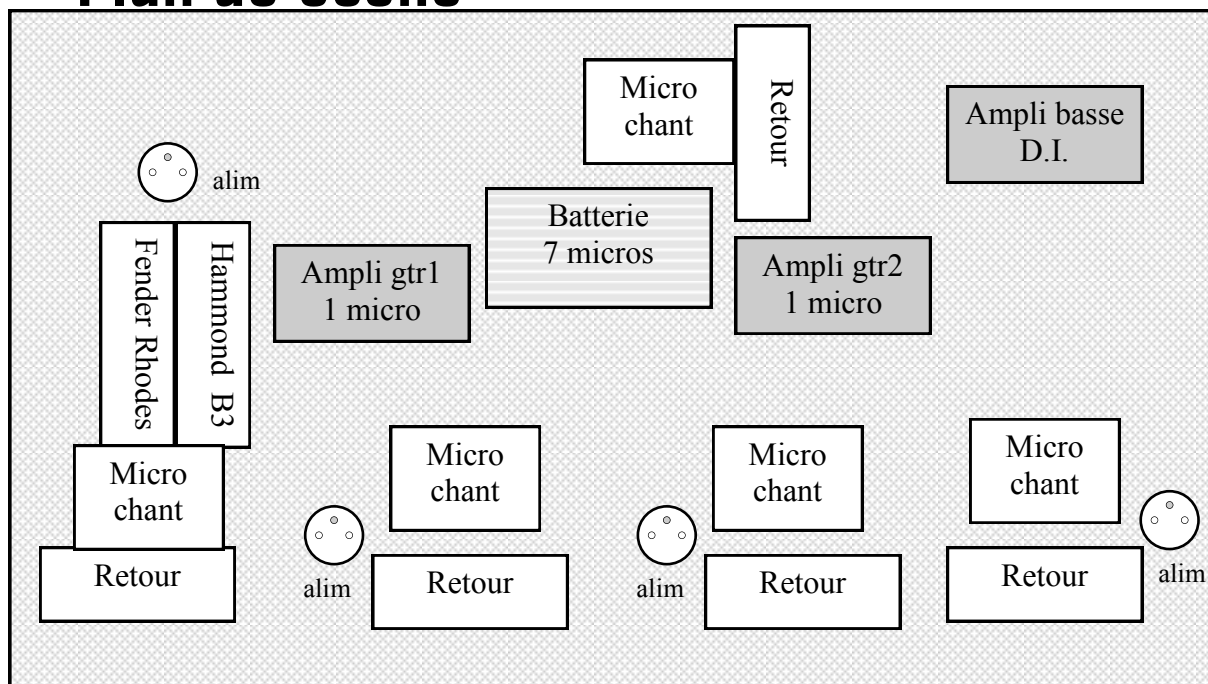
Plan de scène

Micro chant

Retour

Ampli basse D.I.

alim

Batterie 7 micros

Fender Rhodes

Hammond B3

Ampli gtr1 1 micro

Ampli gtr2 1 micro

Micro chant

Micro chant

Micro chant

Micro chant

Retour

alim

Retour

alim

Retour

Retour

alim